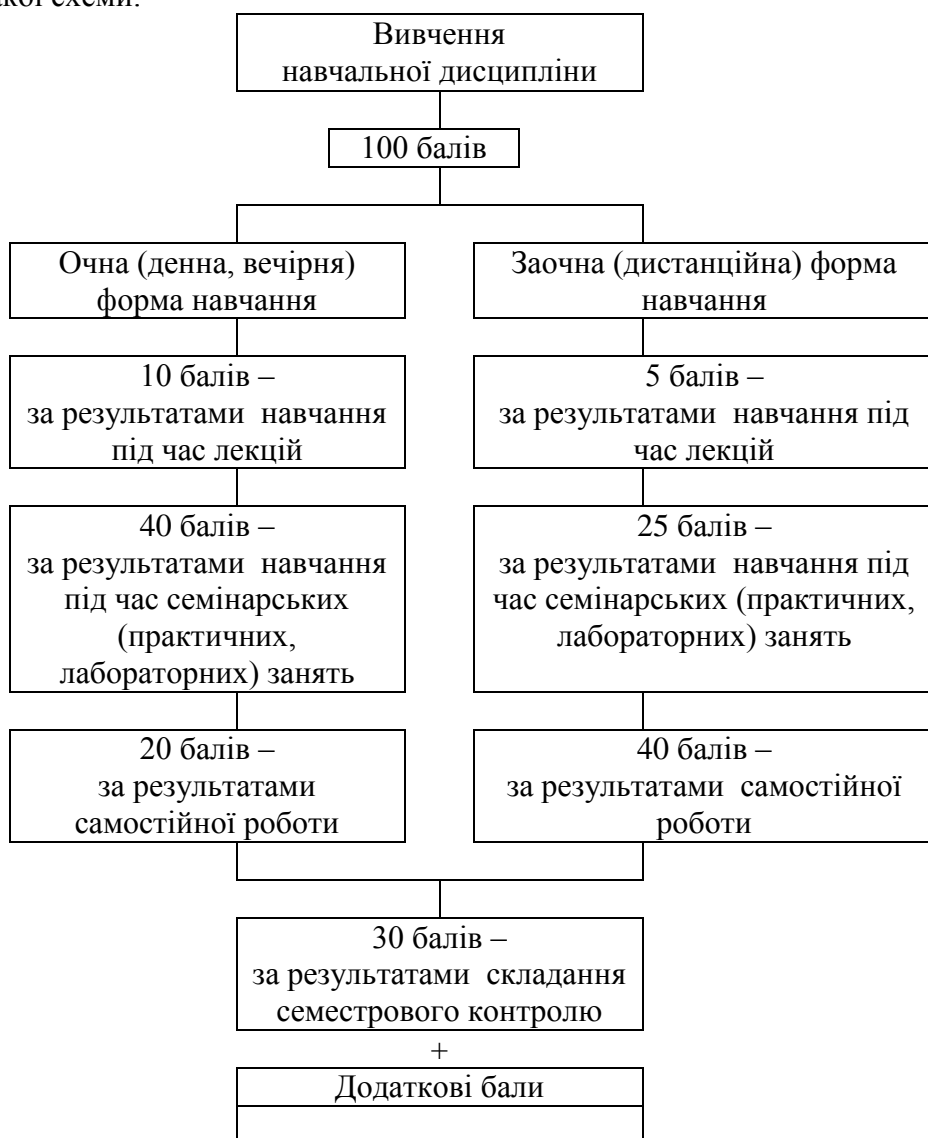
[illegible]ої схеми:

Вивчення навчальної дисципліни

100 балів

Очна (денна, вечірня) форма навчання

10 балів – за результатами навчання під час лекцій

40 балів – за результатами навчання під час семінарських (практичних, лабораторних) занять

20 балів – за результатами самостійної роботи

Заочна (дистанційна) форма навчання

5 балів – за результатами навчання під час лекцій

25 балів – за результатами навчання під час семінарських (практичних, лабораторних) занять

40 балів – за результатами самостійної роботи

30 балів – за результатами складання семестрового контролю

+

Додаткові бали